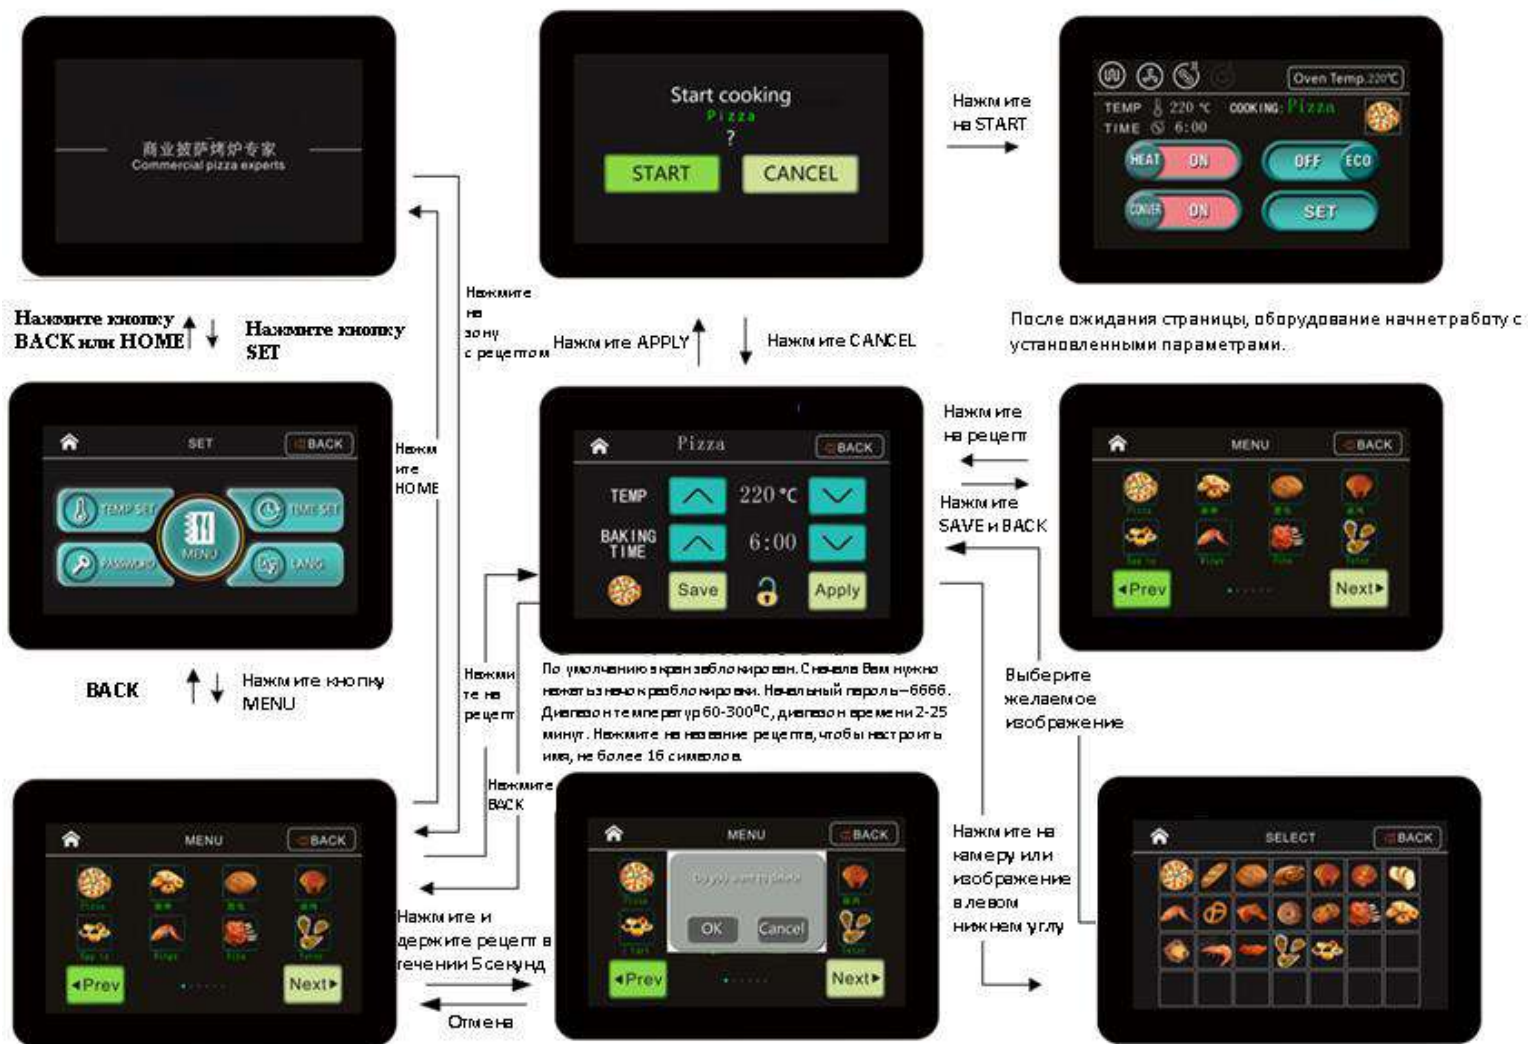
商业披萨烤炉专家
Commercial pizza experts

Start cooking
Pizza
?
START CANCEL

Oven Temp.220℃
TEMP 220 ℃ COOKING: Pizza
TIME 6:00
HEAT ON
OFF ECO
COOLER ON
SET

Нажмите на START

После ожидания страницы, оборудование начнет работу с установленными параметрами.

Нажмите кнопку BACK или HOME

Нажмите кнопку SET

Нажмите на зону с рецептом

Нажмите APPLY

Нажмите CANCEL

SET BACK
TEMP SET
TIME SET
MENU
PASSWORD
LANG

Нажмите HOME

Pizza BACK
TEMP 220 ℃
BAKING TIME 6:00
Save Apply

Нажмите на рецепт

Нажмите SAVE и BACK

MENU BACK
Prev Next

BACK

Нажмите кнопку MENU

Нажмите на рецепт

По умолчанию экран заблокирован. Сначала Вам нужно нажать значок разблокировки. Начальный пароль – 6666. Диапазон температур 60-300⁰С, диапазон времени 2-25 минут. Нажмите на название рецепта, чтобы настроить имя, не более 16 символов.

Выберите желаемое изображение

Нажмите BACK

MENU BACK
Prev Next

MENU BACK
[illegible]
OK Cancel
Prev Next

Нажмите и держите рецепт в течении 5 секунд

Отмена

Нажмите на камеру или изображение в левом нижнем углу

SELECT BACK